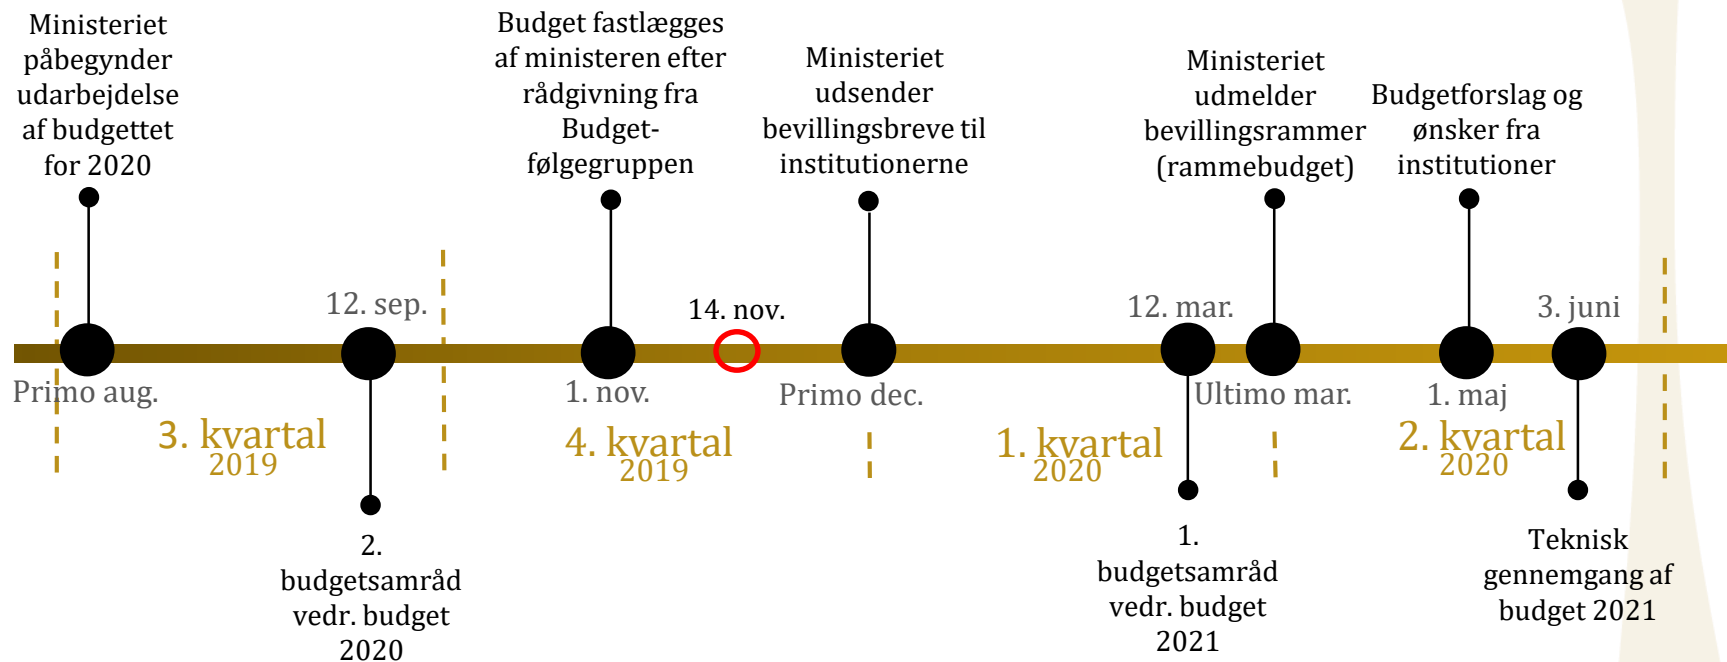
Ministeriet påbegynder udarbejdelse af budgettet for 2020

Budget fastlægges af ministeren efter rådgivning fra Budget-følgegruppen

Ministeriet udsender bevillingsbreve til institutionerne

Ministeriet udmelder bevillingsrammer (rammebudget)

Budgetforslag og ønsker fra institutioner

12. sep.

14. nov.

12. mar.

3. juni

Primo aug.

1. nov.

Primo dec.

Ultimo mar.

1. maj

3. kvartal 2019

4. kvartal 2019

1. kvartal 2020

2. kvartal 2020

2. budgetsamråd vedr. budget 2020

1. budgetsamråd vedr. budget 2021

Teknisk gennemgang af budget 2021